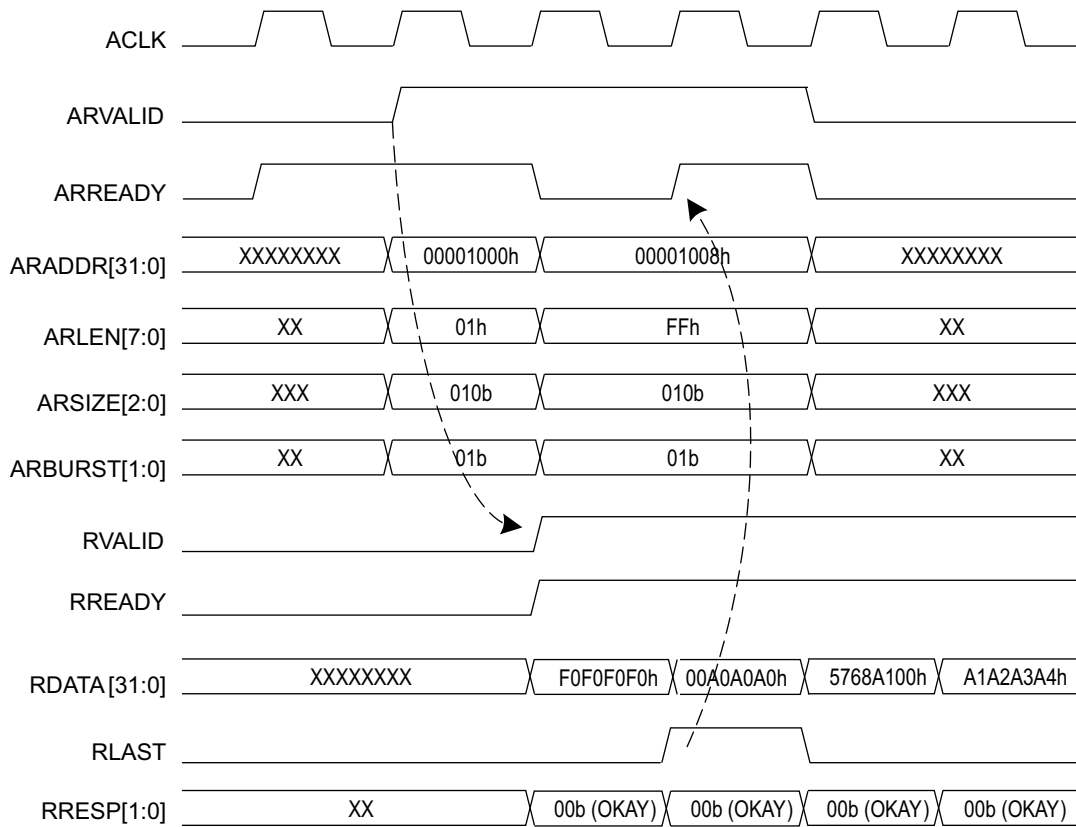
ACLK

ARVALID

ARREADY

ARADDR[31:0] XXXXXXXX 00001000h 00001008h XXXXXXXX

ARLEN[7:0] XX 01h FFh XX

ARSIZE[2:0] XXX 010b 010b XXX

ARBURST[1:0] XX 01b 01b XX

RVALID

RREADY

RDATA[31:0] XXXXXXXX F0F0F0F0h 00A0A0A0h 5768A100h A1A2A3A4h

RLAST

RRESP[1:0] XX 00b (OKAY) 00b (OKAY) 00b (OKAY) 00b (OKAY)